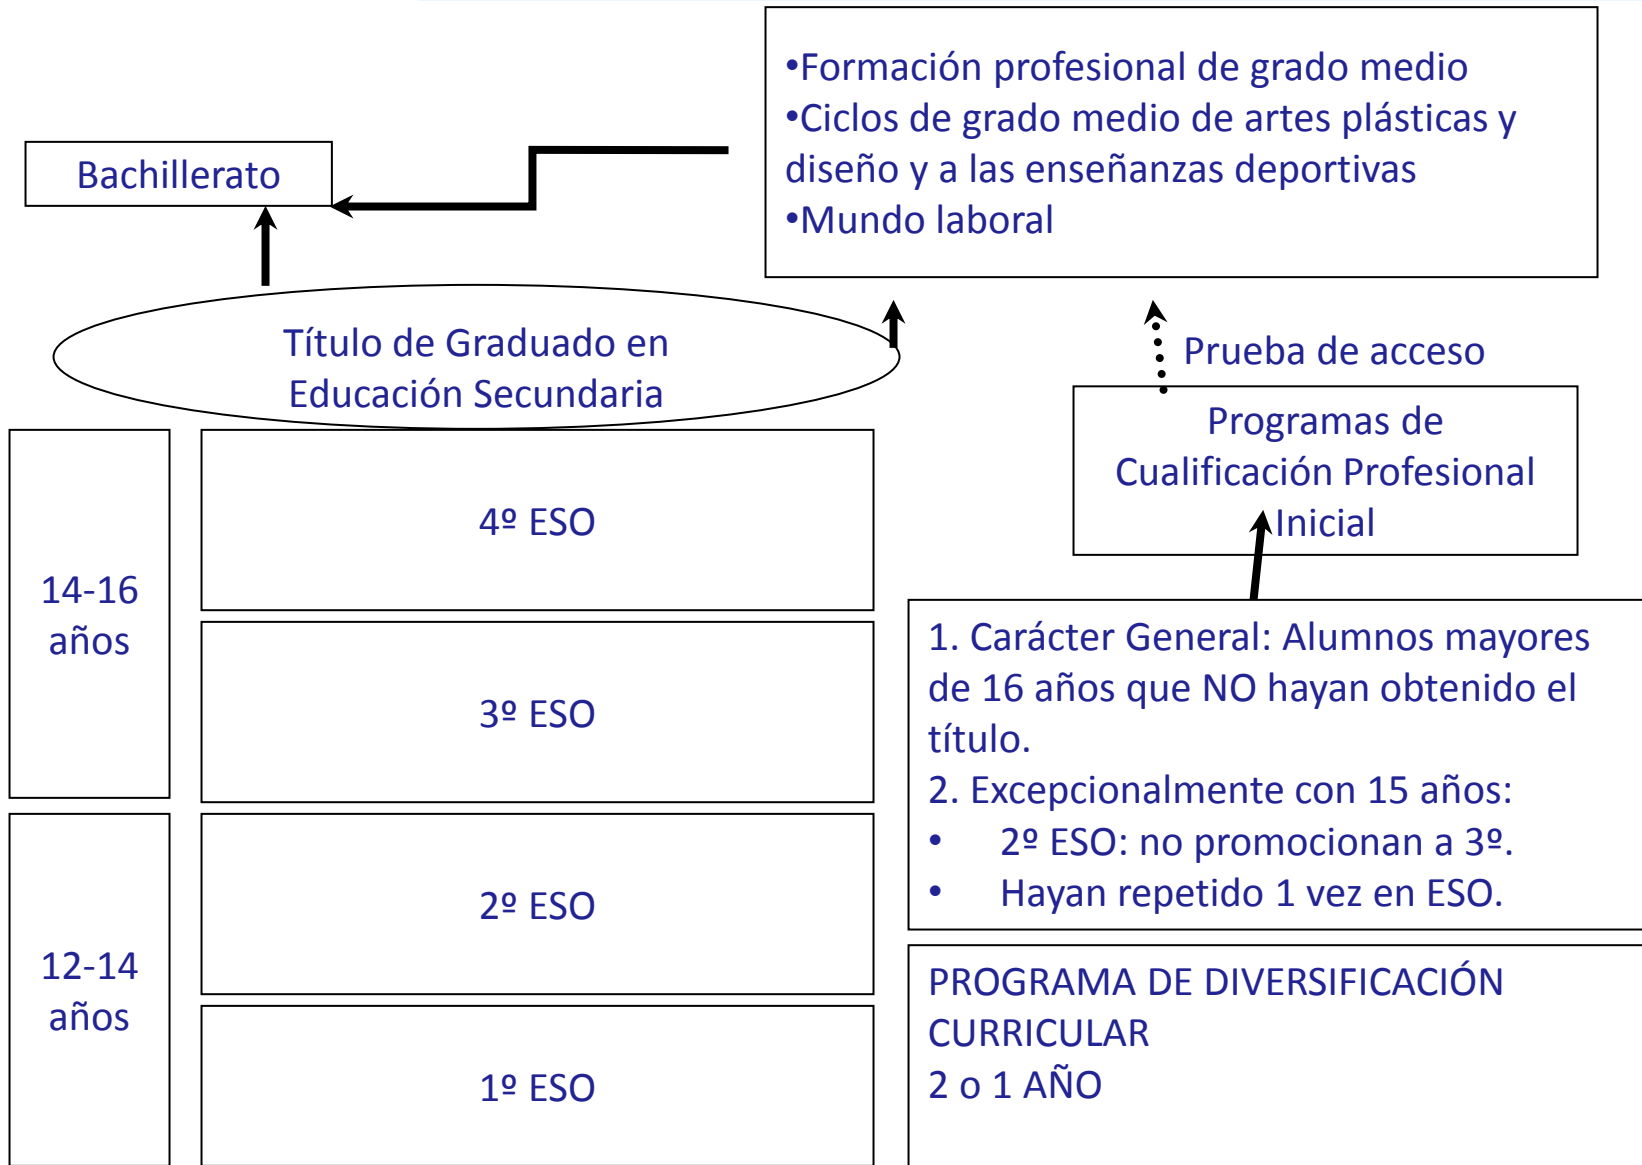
Bachillerato

•Formación profesional de grado medio
•Ciclos de grado medio de artes plásticas y diseño y a las enseñanzas deportivas
•Mundo laboral

Título de Graduado en Educación Secundaria

Prueba de acceso

Programas de Cualificación Profesional Inicial

14-16 años

4º ESO

3º ESO

12-14 años

2º ESO

1º ESO

1. Carácter General: Alumnos mayores de 16 años que NO hayan obtenido el título.
2. Excepcionalmente con 15 años:
• 2º ESO: no promocionan a 3º.
• Hayan repetido 1 vez en ESO.

PROGRAMA DE DIVERSIFICACIÓN CURRICULAR
2 o 1 AÑO